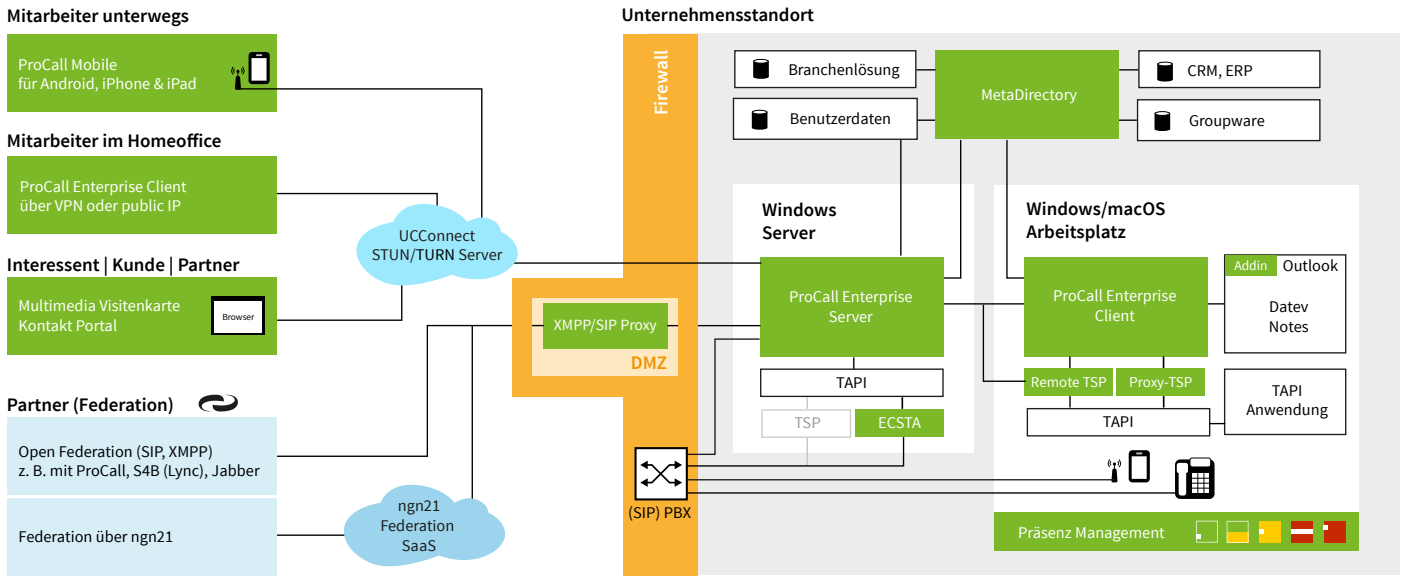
Mitarbeiter unterwegs

ProCall Mobile
für Android, iPhone & iPad

Mitarbeiter im Homeoffice

ProCall Enterprise Client
über VPN oder public IP

Interessent | Kunde | Partner

Multimedia Visitenkarte
Kontakt Portal

Browser

Partner (Federation)

Open Federation (SIP, XMPP)
z. B. mit ProCall, S4B (Lync), Jabber

Federation über ngn21

UCConnect
STUN/TURN Server

ngn21
Federation
SaaS

Unternehmensstandort

Firewall

XMPP/SIP Proxy

DMZ

(SIP) PBX

Branchenlösung

Benutzerdaten

MetaDirectory

CRM, ERP

Groupware

Windows
Server

ProCall Enterprise
Server

TAPI

TSP

ECSTA

Windows/macOS
Arbeitsplatz

ProCall Enterprise
Client

Addin

Outlook

Datev
Notes

Remote TSP

Proxy-TSP

TAPI

TAPI
Anwendung

Präsenz Management